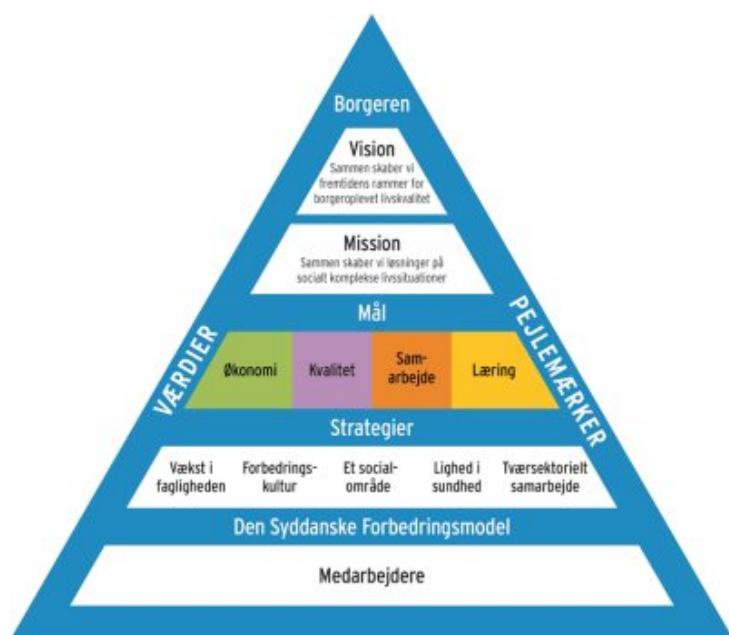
Borgeren

Vision
Sammen skaber vi fremtidens rammer for borgeroplevet livskvalitet

Mission
Sammen skaber vi løsninger på socialt komplekse livssituationer

Mål

VÆRDIER

PEJLEMÆRKER

| Økonomi | Kvalitet | Samarbejde | Læring |
|---|---|---|---|

Strategier

| Vækst i fagligheden | Forbedringskultur | Et socialområde | Lighed i sundhed | Tværsektorielt samarbejde |
|---|---|---|---|---|

Den Syddanske Forbedringsmodel

Medarbejdere